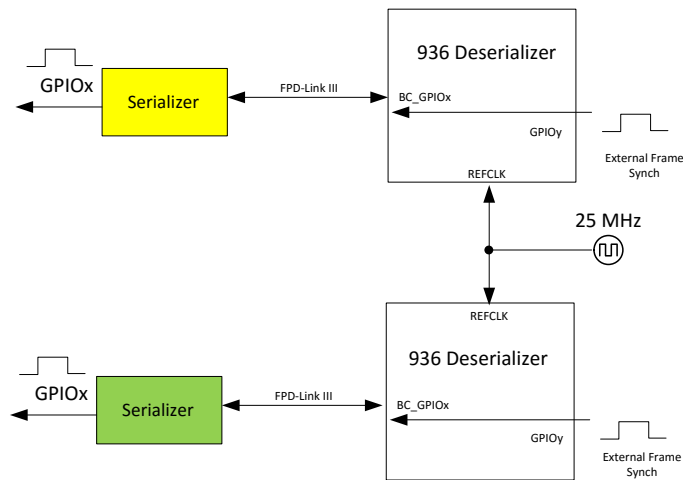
936 Deserializer

GPIOx

Serializer

FPD-Link III

BC_GPIOx

GPIOy

External Frame Synch

REFCLK

25 MHz

REFCLK

936 Deserializer

GPIOx

Serializer

FPD-Link III

BC_GPIOx

GPIOy

External Frame Synch